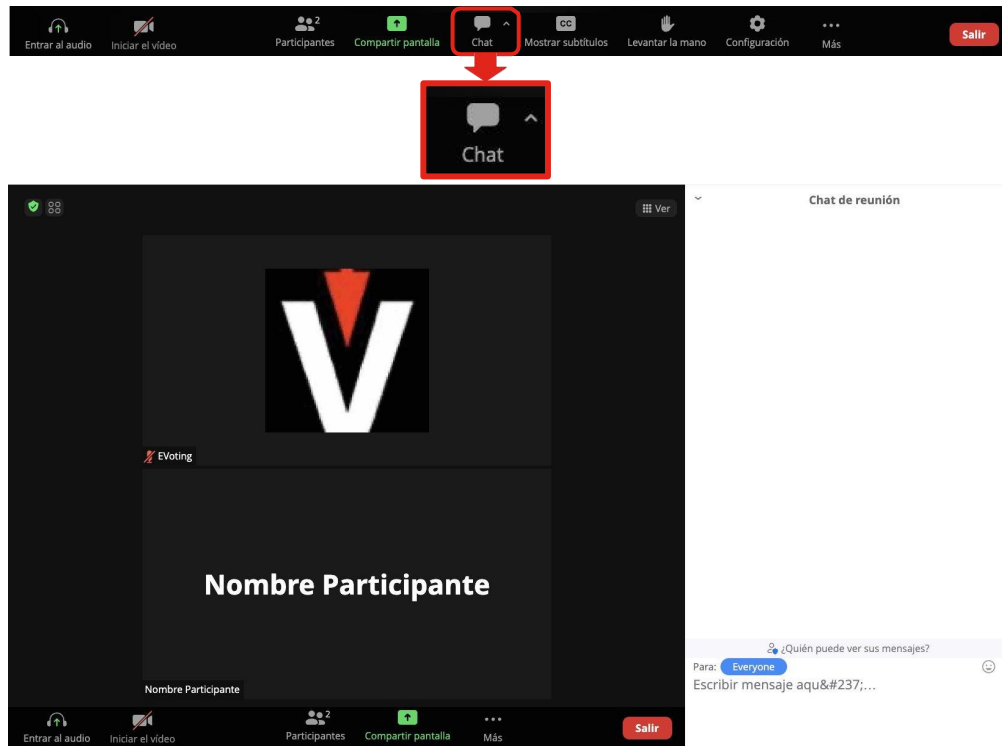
Entrar al audio Iniciar el vídeo 2 Participantes Compartir pantalla Chat Mostrar subtítulos Levantar la mano Configuración Más Salir

Chat

Ver

Chat de reunión

EVoting

Nombre Participante

Nombre Participante

¿Quién puede ver sus mensajes?

Para: Everyone

Escribir mensaje aqu&#237;...

Entrar al audio Iniciar el vídeo 2 Participantes Compartir pantalla Más Salir